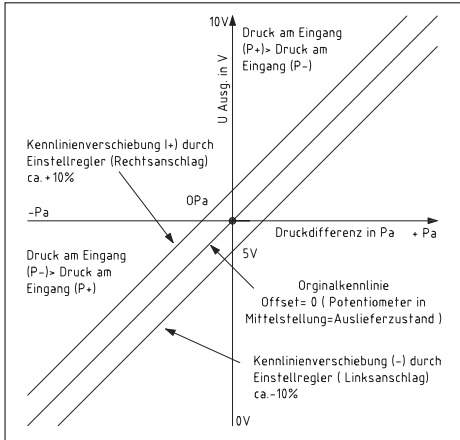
10V

U Ausg. in V

Druck am Eingang (P+)> Druck am Eingang (P-)

Kennlinienverschiebung (+) durch Einstellregler (Rechtsanschlag) ca. +10%

0Pa

-Pa

Druckdifferenz in Pa

+ Pa

5V

Druck am Eingang (P-)> Druck am Eingang (P+)

Orginalkennlinie
Offset= 0 ( Potentiometer in Mittelstellung=Auslieferzustand )

Kennlinienverschiebung (-) durch Einstellregler ( Linksanschlag) ca.-10%

0V